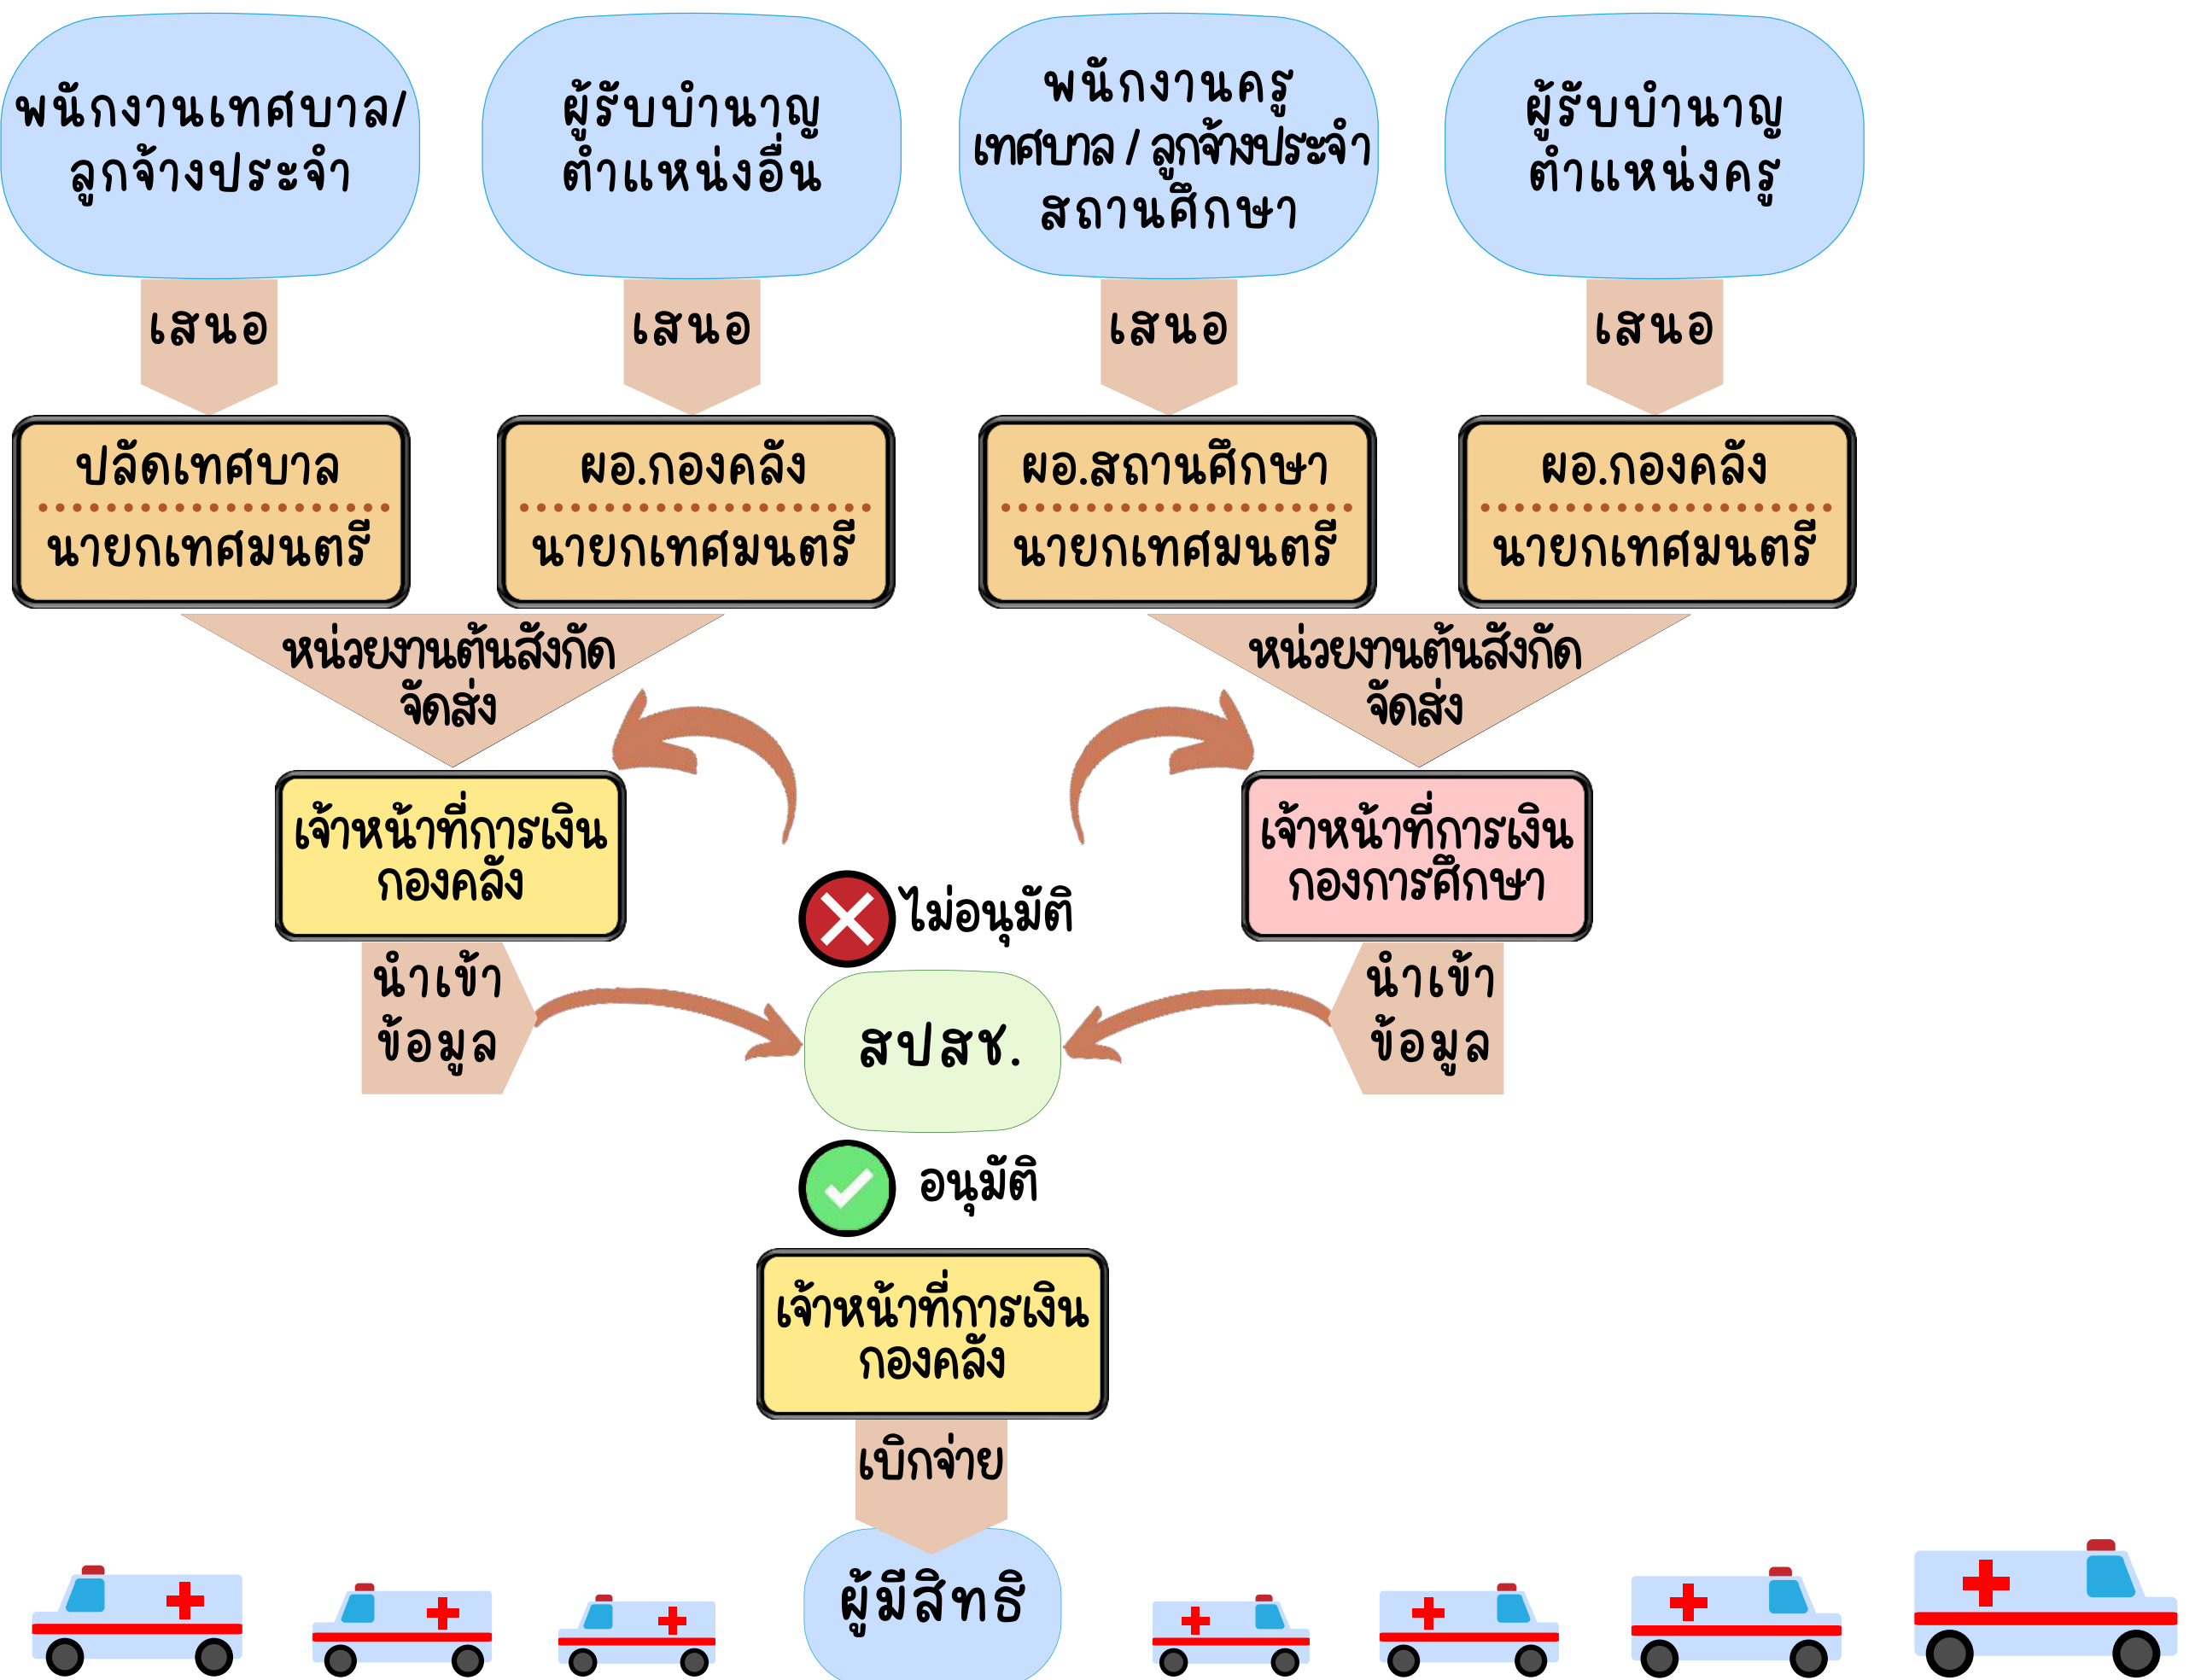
พนักงานเทศบาล/ลูกจ้างประจำ

ผู้รับบำนาญตำแหน่งอื่น

พนักงานครูเทศบาล / ลูกจ้างประจำสถานศึกษา

ผู้รับบำนาญตำแหน่งครู

เสนอ

เสนอ

เสนอ

เสนอ

ปลัดเทศบาล
นายกเทศมนตรี

ผอ.กองคลัง
นายกเทศมนตรี

ผอ.สถานศึกษา
นายกเทศมนตรี

ผอ.กองคลัง
นายกเทศมนตรี

หน่วยงานต้นสังกัดจัดส่ง

หน่วยงานต้นสังกัดจัดส่ง

เจ้าหน้าที่การเงินกองคลัง

เจ้าหน้าที่การเงินกองการศึกษา

ไม่อนุมัติ

นำเข้าข้อมูล

สปสช.

นำเข้าข้อมูล

อนุมัติ

เจ้าหน้าที่การเงินกองคลัง

เบิกจ่าย

ผู้มีสิทธิ